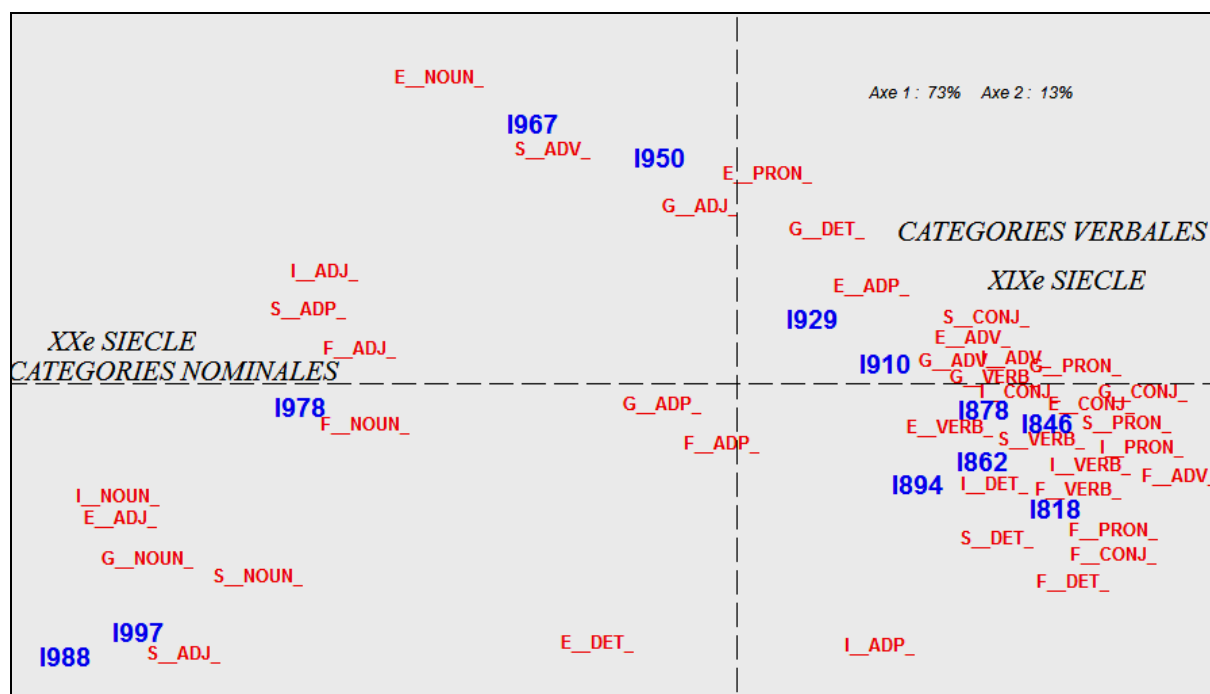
E__NOUN_

Axe 1 : 73%   Axe 2 : 13%

I967
S__ADV_
I950
E__PRON_
G__ADJ_
G__DET_
CATEGORIES VERBALES
I__ADJ_
XIXe SIECLE
E__ADP_
S__ADP_
I929
S__CONJ_
E__ADV_
XXe SIECLE
F__ADJ_
I910
G__ADV
I__ADV
G__PRON_
CATEGORIES NOMINALES
G__VERB
I__CONJ
G__CONJ_
I978
G__ADP_
I878
E__CONJ
F__NOUN_
I846
S__PRON_
E__VERB
S__VERB
I__PRON_
F__ADP_
I862
I__VERB_
F__ADV
I894
I__DET
F__VERB_
I__NOUN_
I818
E__ADJ_
F__PRON_
S__DET_
F__CONJ_
G__NOUN_
S__NOUN_
F__DET_
I997
E__DET_
I__ADP_
I988
S__ADJ_